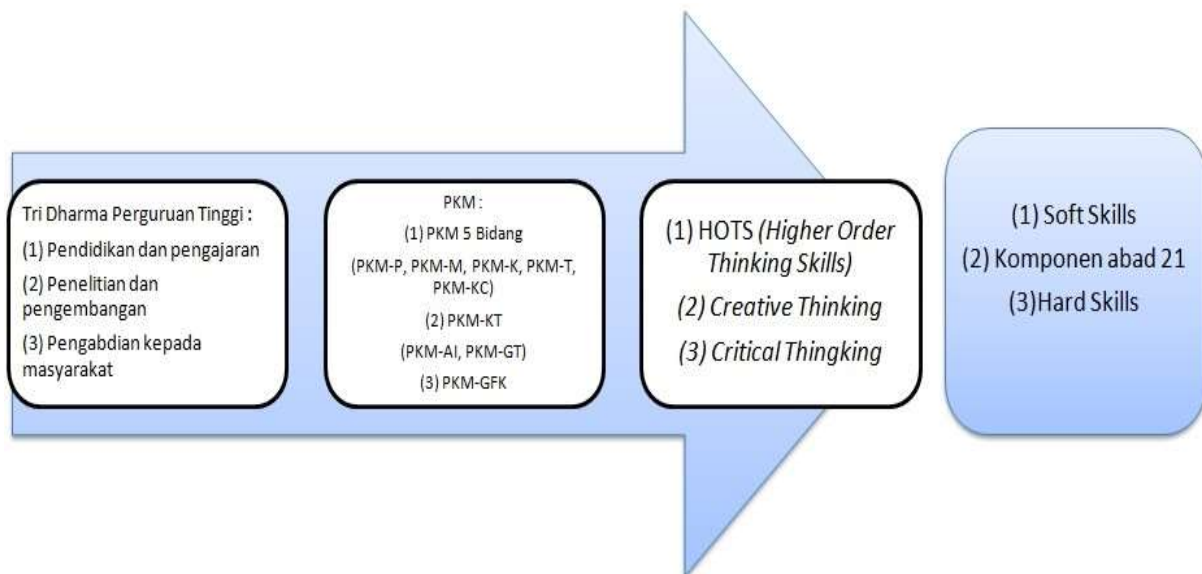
Tri Dharma Perguruan Tinggi :

(1) Pendidikan dan pengajaran

(2) Penelitian dan pengembangan

(3) Pengabdian kepada masyarakat

PKM :

(1) PKM 5 Bidang

(PKM-P, PKM-M, PKM-K, PKM-T, PKM-KC)

(2) PKM-KT

(PKM-AI, PKM-GT)

(3) PKM-GFK

(1) HOTS *(Higher Order Thinking Skills)*

*(2) Creative Thinking*

*(3) Critical Thingking*

(1) Soft Skills

(2) Komponen abad 21

(3)Hard Skills